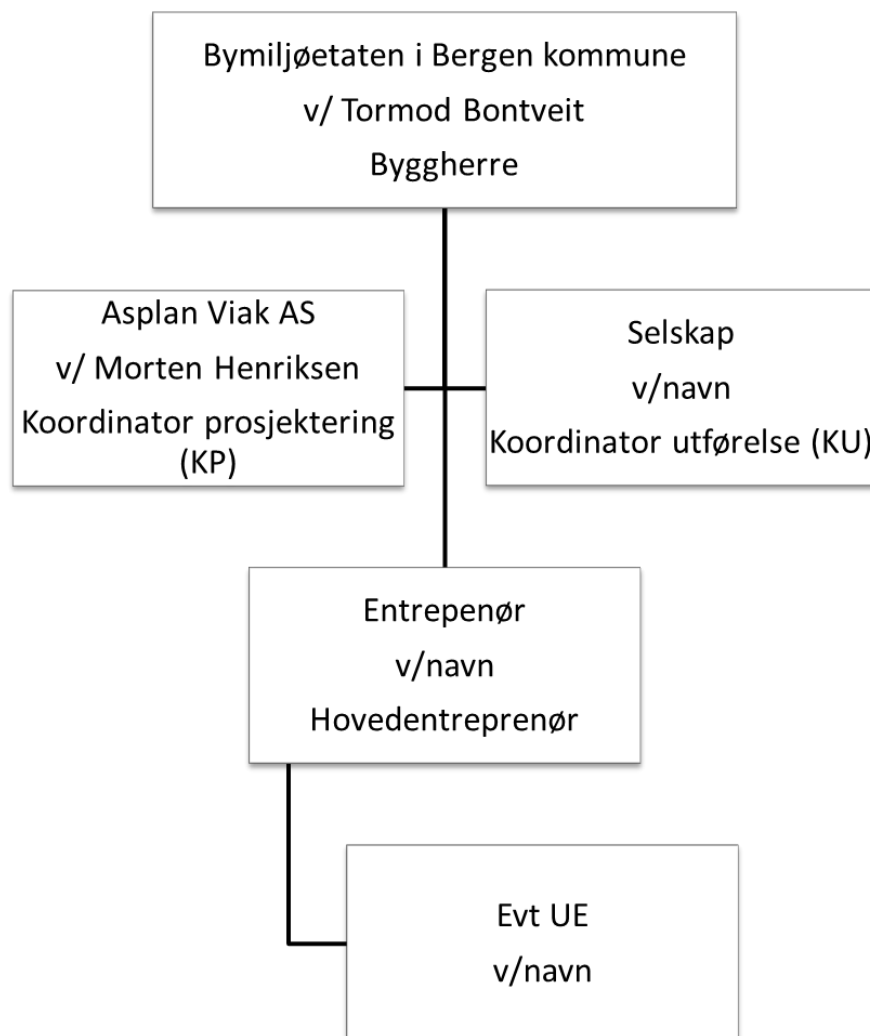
Bymiljøetaten i Bergen kommune
v/ Tormod Bontveit
Byggherre

Asplan Viak AS
v/ Morten Henriksen
Koordinator prosjektering (KP)

Selskap
v/navn
Koordinator utførelse (KU)

Entrepenør
v/navn
Hovedentreprenør

Evt UE
v/navn